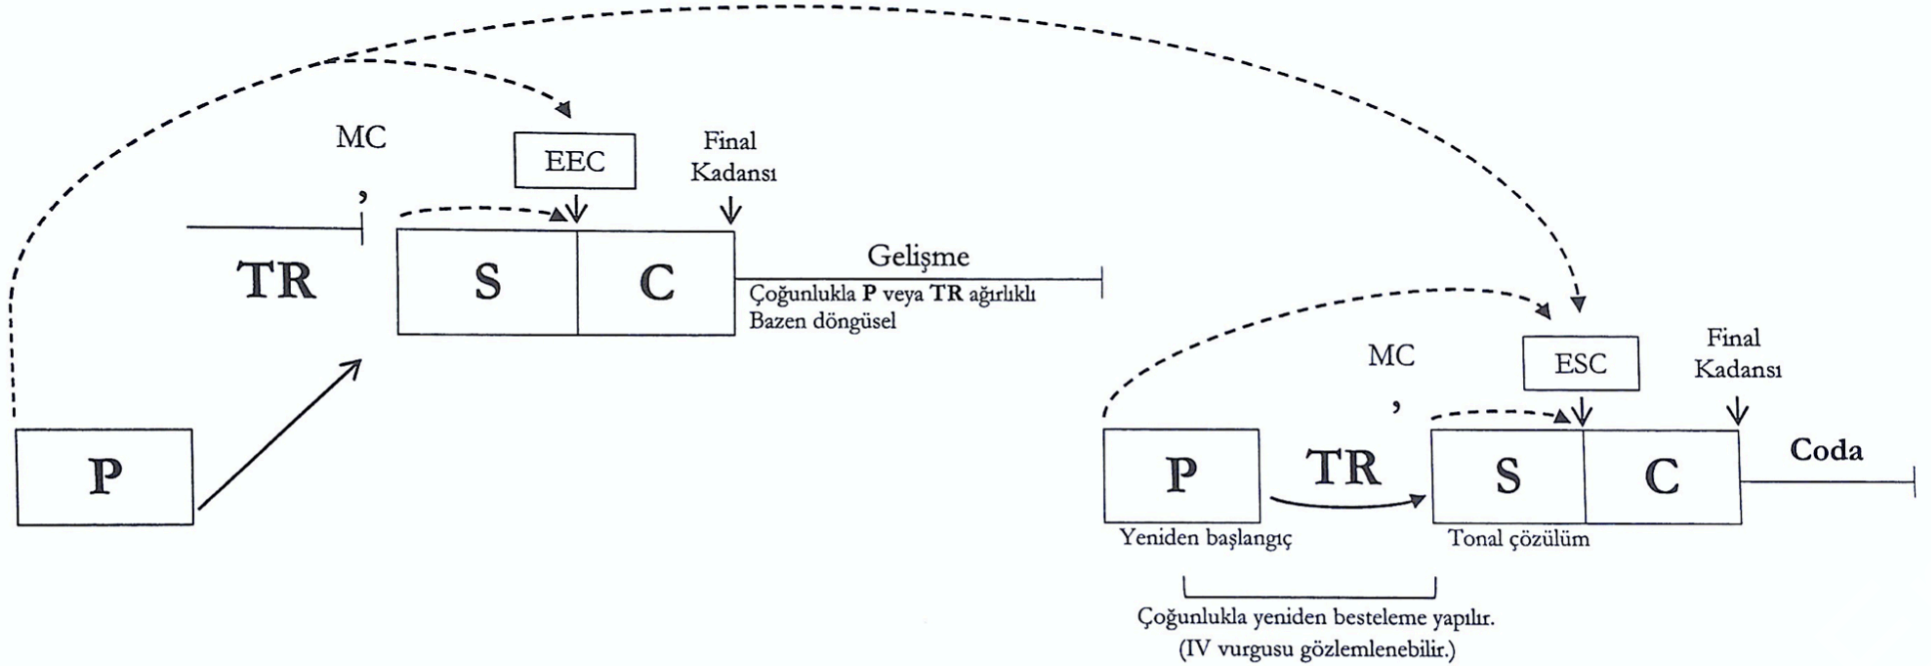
MC

EEC

Final Kadansı

TR

S

C

Gelişme

Çoğunlukla P veya TR ağırlıklı
Bazen döngüsel

P

MC

ESC

Final Kadansı

P

TR

S

C

Coda

Yeniden başlangıç

Tonal çözülüm

Çoğunlukla yeniden besteleme yapılır.
(IV vurgusu gözlemlenebilir.)